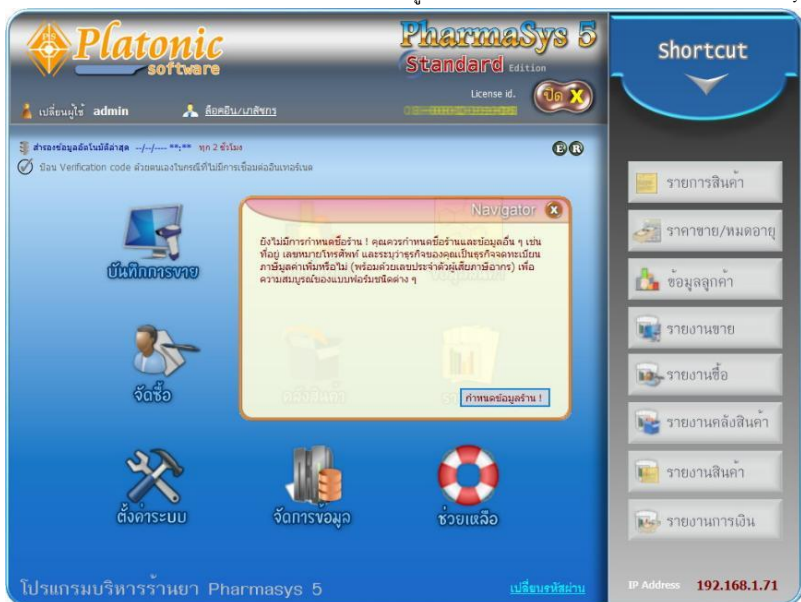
Platonic
software

PharmaSys 5
Standard Edition

License id.

ปิด X

เปลี่ยนผู้ใช้ admin

ล็อคอิน/เภสัชกร

สำรองข้อมูลอัตโนมัติล่าสุด --/--/---- **:** ทุก 2 ชั่วโมง

ป้อน Verification code ด้วยตนเองในกรณีที่ไม่มีการเชื่อมต่ออินเทอร์เนต

Navigator

ยังไม่มีการกำหนดชื่อร้าน ! คุณควรกำหนดชื่อร้านและข้อมูลอื่น ๆ เช่น ที่อยู่ เลขหมายโทรศัพท์ และระบุว่าธุรกิจของคุณเป็นธุรกิจจดทะเบียนภาษีมูลค่าเพิ่มหรือไม่ (พร้อมด้วยเลขประจำตัวผู้เสียภาษีอากร) เพื่อความสมบูรณ์ของแบบฟอร์มชนิดต่าง ๆ

กำหนดข้อมูลร้าน !

บันทึกการขาย

จัดซื้อ

คลังสินค้า

ตั้งค่าระบบ

จัดการข้อมูล

ช่วยเหลือ

Shortcut

รายการสินค้า

ราคาขาย/หมดอายุ

ข้อมูลลูกค้า

รายงานขาย

รายงานซื้อ

รายงานคลังสินค้า

รายงานสินค้า

รายงานการเงิน

โปรแกรมบริหารร้านยา Pharmasys 5

เปลี่ยนรหัสผ่าน

IP Address 192.168.1.71